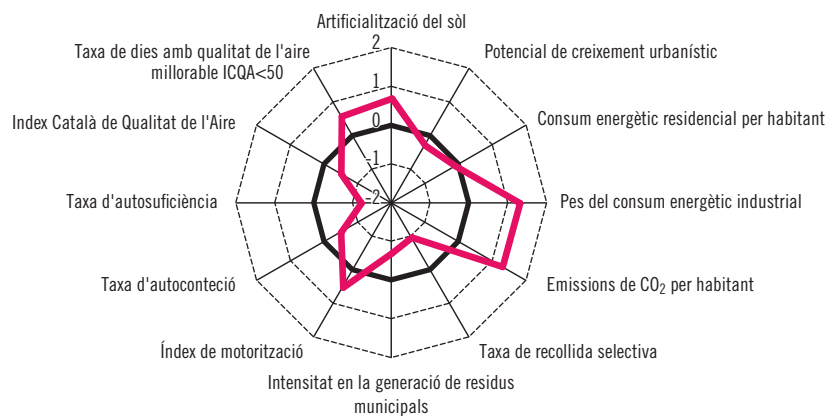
Artificialització del sòl

2

1

0

-1

-2

Potencial de creixement urbanístic

Consum energètic residencial per habitant

Pes del consum energètic industrial

Emissions de $CO_2$ per habitant

Taxa de recollida selectiva

Intensitat en la generació de residus municipals

Índex de motorització

Taxa d'autoconteció

Taxa d'autosuficiència

Index Català de Qualitat de l'Aire

Taxa de dies amb qualitat de l'aire millorable ICQA<50